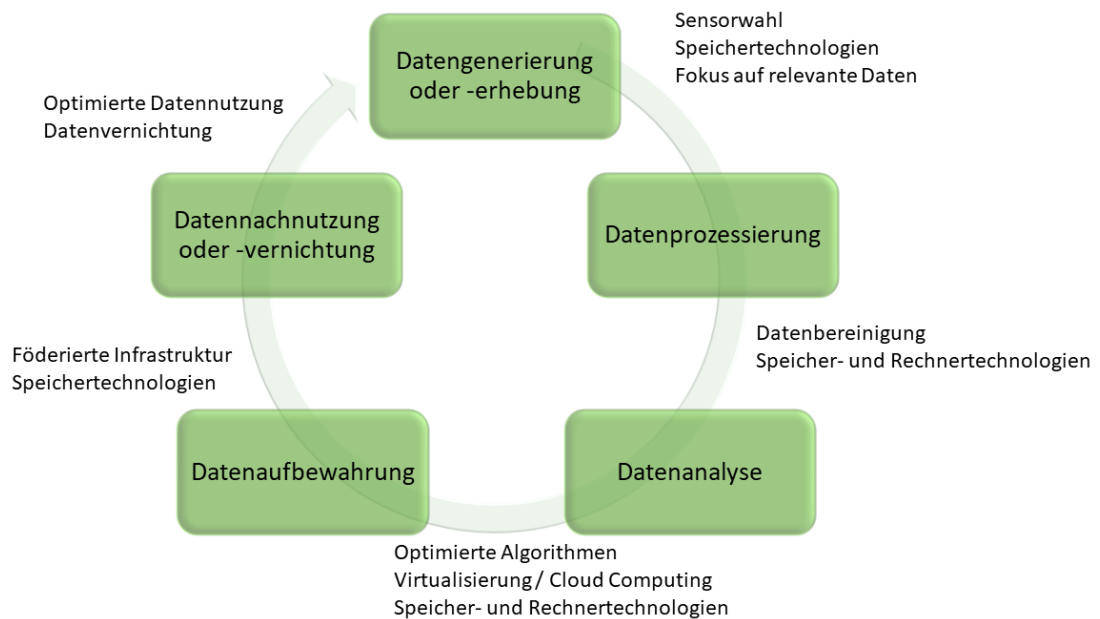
Sensorwahl
Speichertechnologien
Fokus auf relevante Daten

Datengenerierung oder -erhebung

Optimierte Datennutzung
Datenvernichtung

Datennachnutzung oder -vernichtung

Datenprozessierung

Datenbereinigung
Speicher- und Rechnertechnologien

Föderierte Infrastruktur
Speichertechnologien

Datenaufbewahrung

Datenanalyse

Optimierte Algorithmen
Virtualisierung / Cloud Computing
Speicher- und Rechnertechnologien